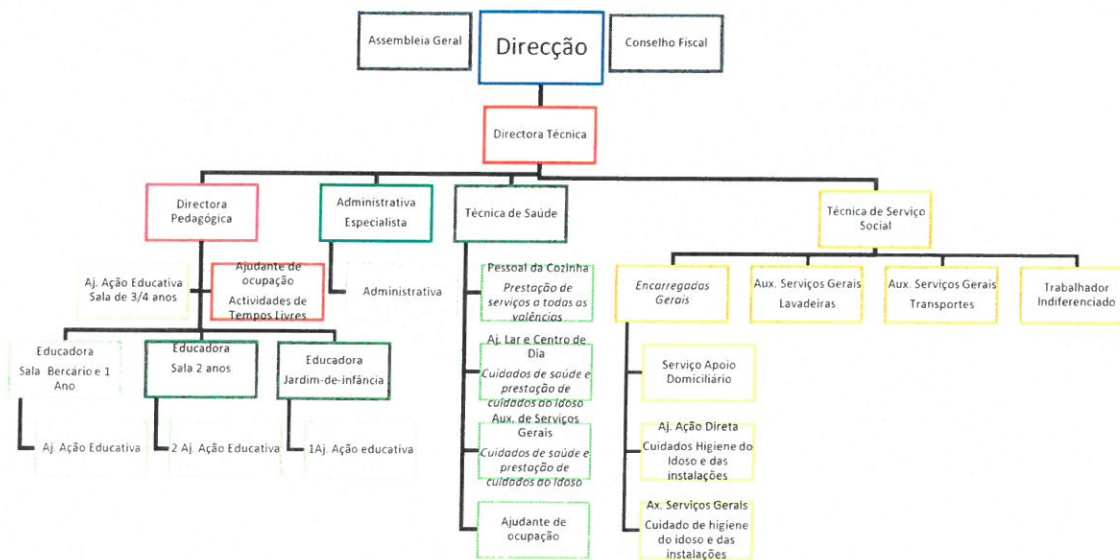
Assembleia Geral

Direcção

Conselho Fiscal

Directora Técnica

Directora Pedagógica

Administrativa Especialista

Técnica de Saúde

Técnica de Serviço Social

Aj. Ação Educativa Sala de 3/4 anos

Ajudante de ocupação Actividades de Tempos Livres

Administrativa

Pessoal da Cozinha
*Prestação de serviços a todas as valências*

Aj. Lar e Centro de Dia
*Cuidados de saúde e prestação de cuidados ao idoso*

Aux. de Serviços Gerais
*Cuidados de saúde e prestação de cuidados ao idoso*

Ajudante de ocupação

*Encarregadas Gerais*

Aux. Serviços Gerais Lavadeiras

Aux. Serviços Gerais Transportes

Trabalhador Indiferenciado

Serviço Apoio Domiciliário

Aj. Ação Direta
Cuidados Higiene do Idoso e das instalações

Ax. Serviços Gerals
Cuidado de higiene do idoso e das instalações

Educadora Sala Bercário e 1 Ano

Educadora Sala 2 anos

Educadora Jardim-de-infância

Aj. Ação Educativa

2 Aj. Ação Educativa

1Aj. Ação educativa